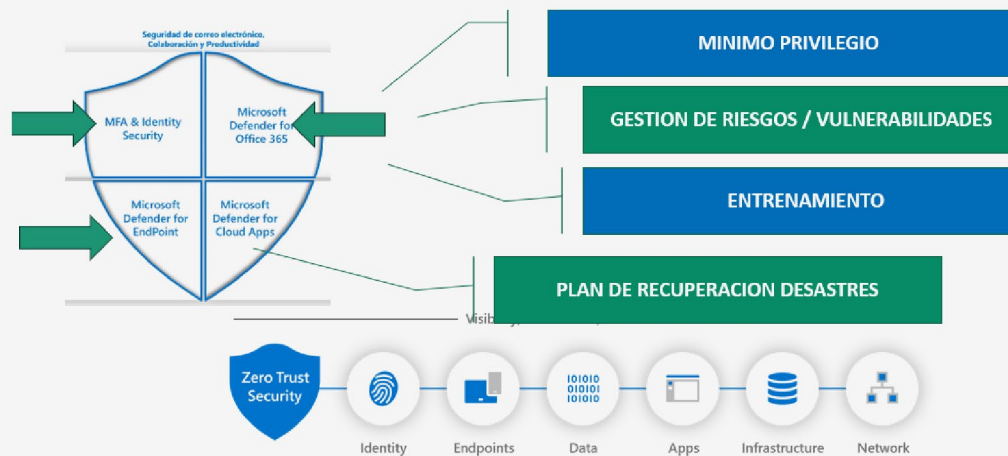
Seguridad de correo electrónico, Colaboración y Productividad

MFA & Identity Security

Microsoft Defender for Office 365

Microsoft Defender for EndPoint

Microsoft Defender for Cloud Apps

MINIMO PRIVILEGIO

GESTION DE RIESGOS / VULNERABILIDADES

ENTRENAMIENTO

PLAN DE RECUPERACION DESASTRES

Visib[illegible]

Zero Trust Security

0101 1010 0101

Identity

Endpoints

Data

Apps

Infrastructure

Network